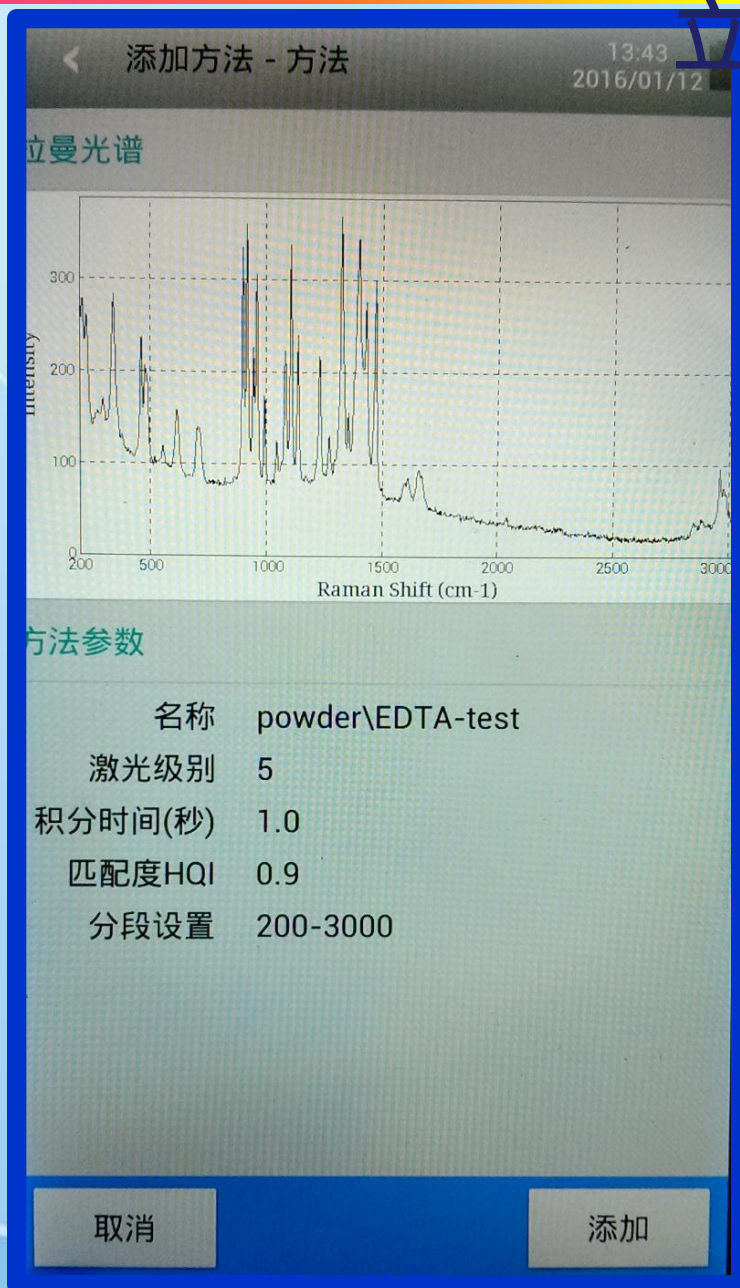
< 添加方法 - 方法

13:43
2016/01/12

拉曼光谱

Intensity

300

200

100

0

200 500 1000 1500 2000 2500 3000

Raman Shift (cm-1)

方法参数

| 名称 | powder\EDTA-test |
|---|---|
| 激光级别 | 5 |
| 积分时间(秒) | 1.0 |
| 匹配度HQI | 0.9 |
| 分段设置 | 200-3000 |

取消

添加